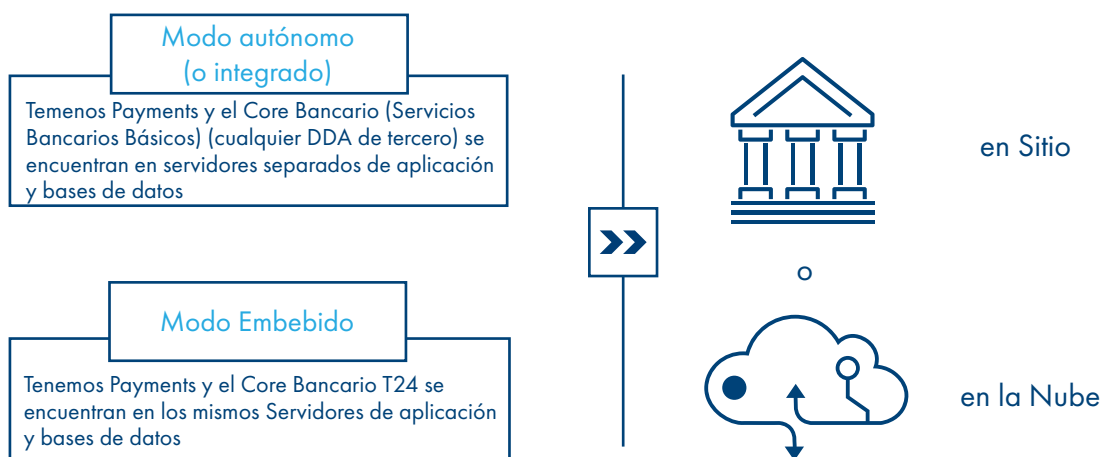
Modo autónomo
(o integrado)

Temenos Payments y el Core Bancario (Servicios Bancarios Básicos) (cualquier DDA de tercero) se encuentran en servidores separados de aplicación y bases de datos

Modo Embebido

Tenemos Payments y el Core Bancario T24 se encuentran en los mismos Servidores de aplicación y bases de datos

en Sitio

o

en la Nube